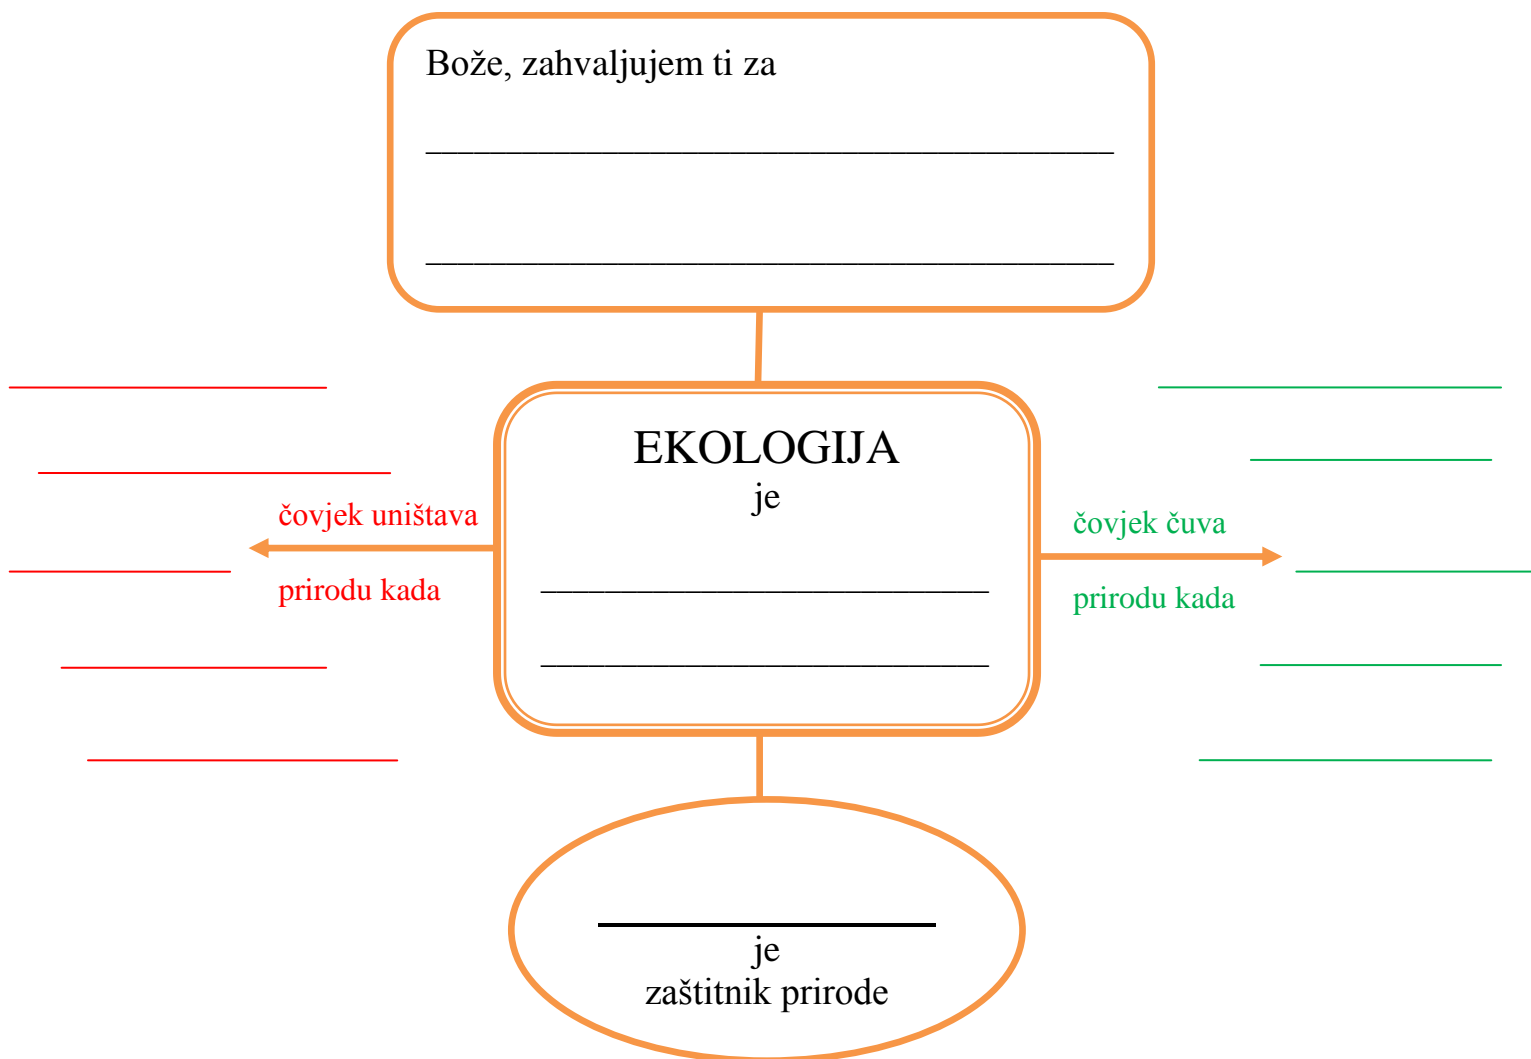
Bože, zahvaljujem ti za

________________________________________

________________________________________

EKOLOGIJA
je

__________________________

__________________________

________________________

______________________

čovjek uništava

prirodu kada

_______________

_______________

_______________

________________________

______________

čovjek čuva

prirodu kada

_______________

_______________

_______________

____________________
je
zaštitnik prirode